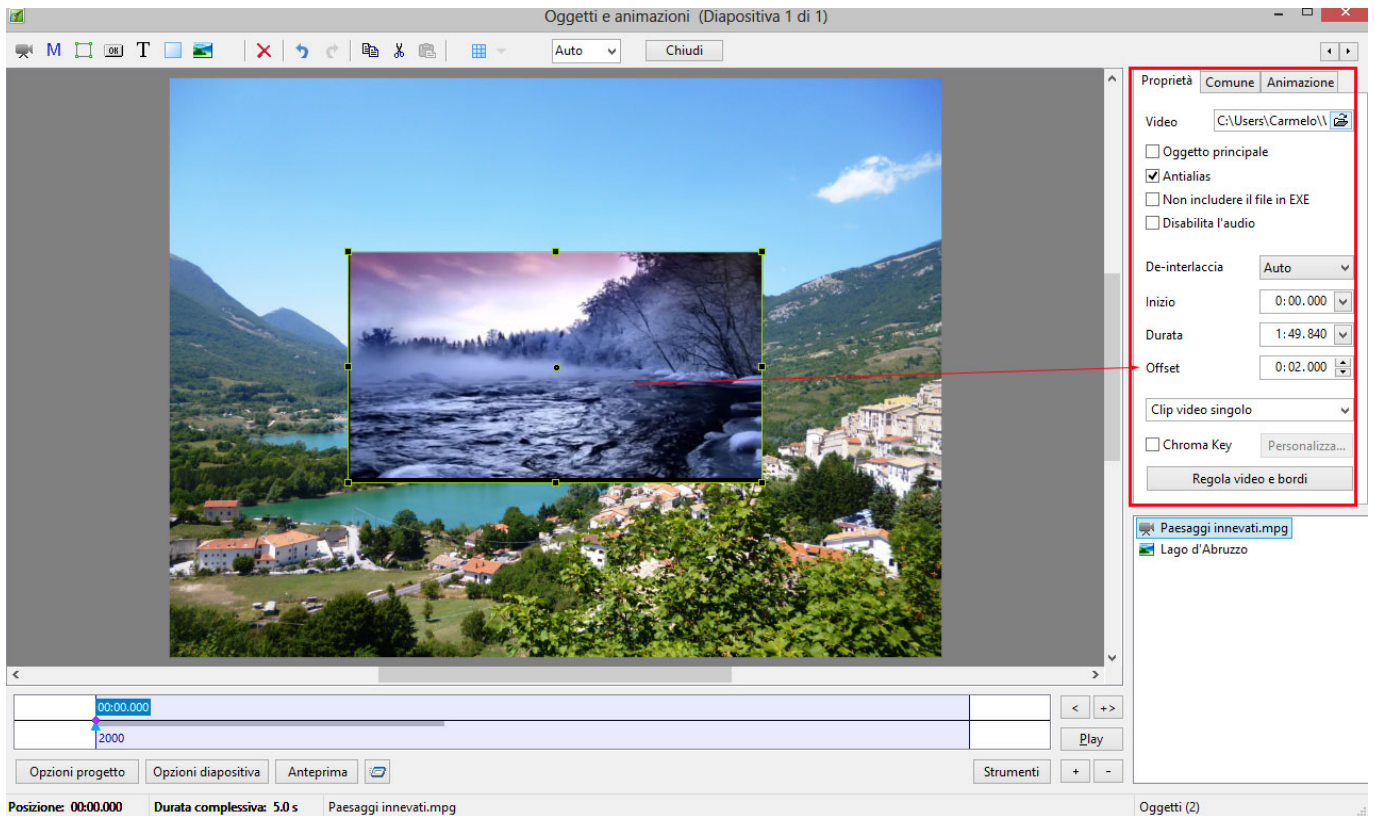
Oggetti e animazioni (Diapositiva 1 di 1)

M T OK

Auto

Chiudi

Proprietà | Comune | Animazione

Video C:\Users\Carmelo\\

Oggetto principale

Antialias

Non includere il file in EXE

Disabilita l'audio

De-interlaccia Auto

Inizio 0:00.000

Durata 1:49.840

Offset 0:02.000

Clip video singolo

Chroma Key Personalizza...

Regola video e bordi

Paesaggi innevati.mpg

Lago d'Abruzzo

00:00.000

2000

< +>

Play

+ -

Opzioni progetto | Opzioni diapositiva | Anteprima

Strumenti

Posizione: 00:00.000 Durata complessiva: 5.0 s Paesaggi innevati.mpg

Oggetti (2)